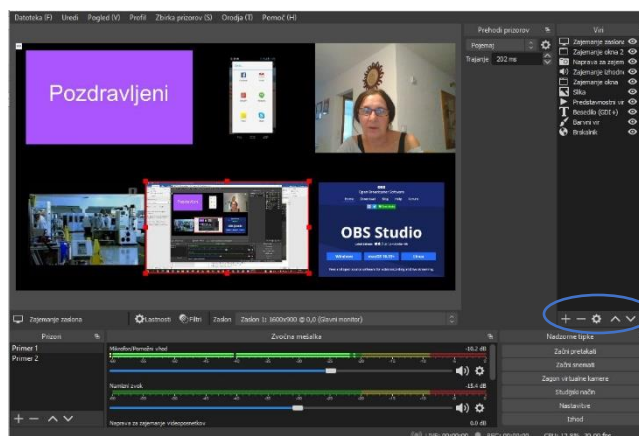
Datoteka (F) Uredi Pogled (V) Profil Zbirka prizorov (S) Orodja (T) Pomoč (H)

Pozdravljeni

OBS Studio

Prehodi prizorov
Pojemaj
Trajanje 202 ms

Viri
Zajemanje zaslona
Zajemanje okna 2
Naprava za zajem
Zajemanje izhodn
Zajemanje okna
Slika
Predstavnostni vir
Besedilo (GDI+)
Barvni vir
Brskalnik

Zajemanje zaslona
Lastnosti
Filtri
Zaslon
Zaslon 1: 1600x900 @ 0,0 (Glavni monitor)

Prizori
Primer 1
Primer 2

Zvočna mešalka
Mikrofon/Pomožni vhod
-10.2 dB
Namizni zvok
-15.4 dB
Naprava za zajemanje videoposnetkov
0.0 dB

Nadzorne tipke
Začni pretakati
Začni snemati
Zagon virtualne kamere
Studijski način
Nastavitve
Izhod

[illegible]